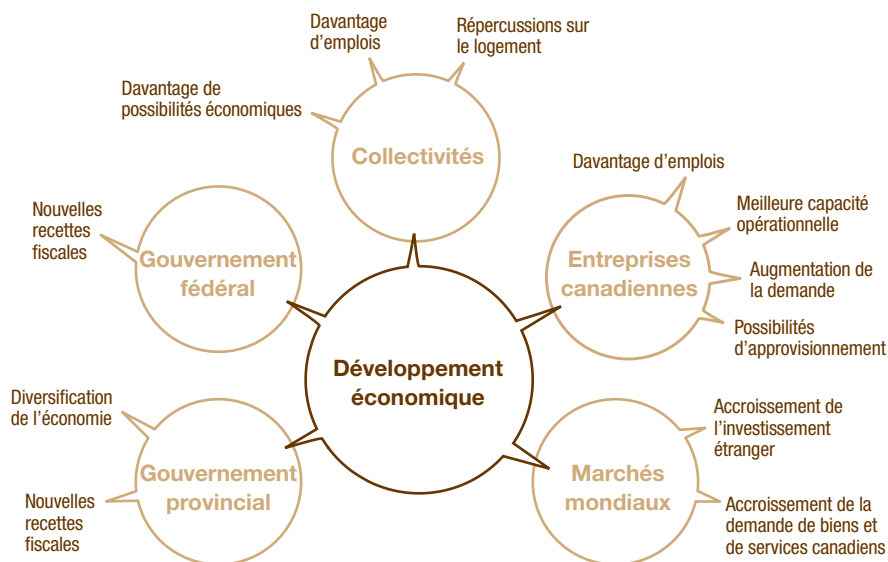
Davantage d’emplois

Répercussions sur le logement

Davantage de possibilités économiques

Collectivités

Davantage d’emplois

Meilleure capacité opérationnelle

Augmentation de la demande

Possibilités d’approvisionnement

Entreprises canadiennes

Nouvelles recettes fiscales

Gouvernement fédéral

Développement économique

Diversification de l’économie

Nouvelles recettes fiscales

Gouvernement provincial

Marchés mondiaux

Accroissement de l’investissement étranger

Accroissement de la demande de biens et de services canadiens